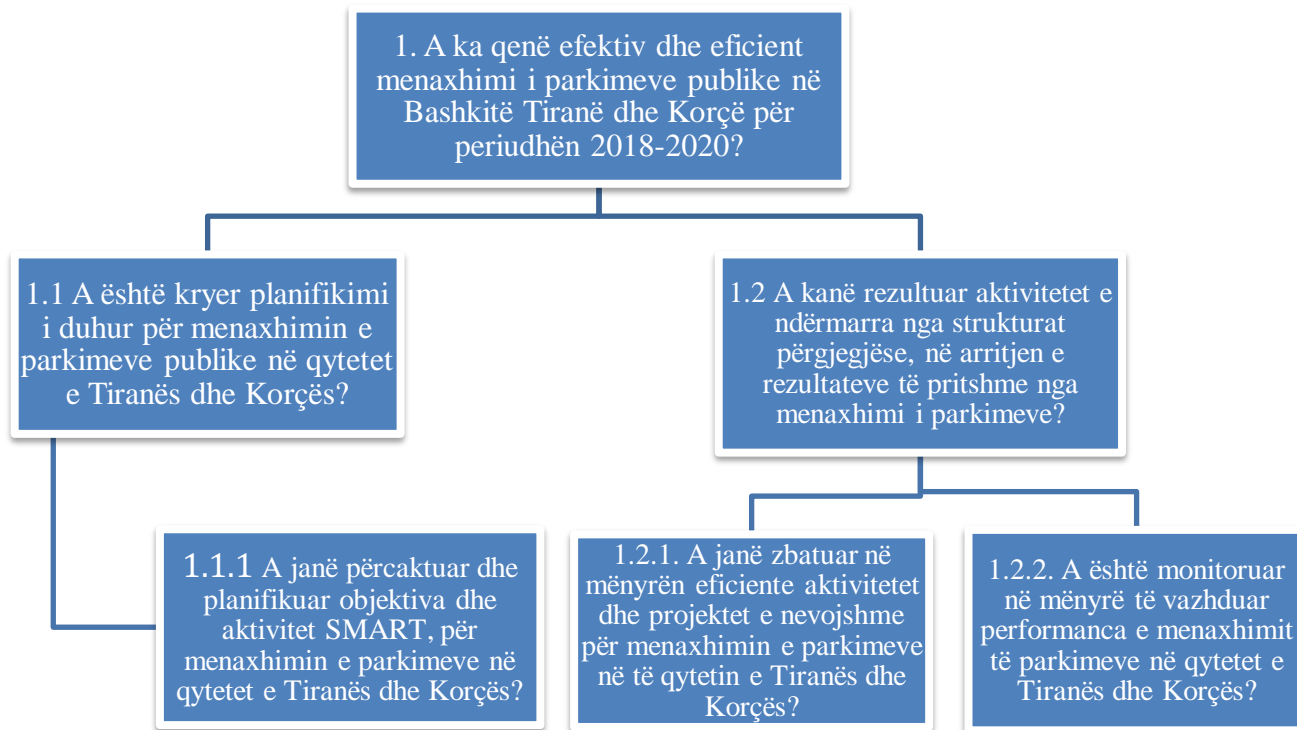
1. A ka qenë efektiv dhe eficient menaxhimi i parkimeve publike në Bashkitë Tiranë dhe Korçë për periudhën 2018-2020?

1.1 A është kryer planifikimi i duhur për menaxhimin e parkimeve publike në qytetet e Tiranës dhe Korçës?

1.2 A kanë rezultuar aktivitetet e ndërmarra nga strukturat përgjegjëse, në arritjen e rezultateve të pritshme nga menaxhimi i parkimeve?

1.1.1 A janë përcaktuar dhe planifikuar objektiva dhe aktivitet SMART, për menaxhimin e parkimeve në qytetet e Tiranës dhe Korçës?

1.2.1. A janë zbatuar në mënyrën eficiente aktivitetet dhe projektet e nevojshme për menaxhimin e parkimeve në të qytetin e Tiranës dhe Korçës?

1.2.2. A është monitoruar në mënyrë të vazhduar performanca e menaxhimit të parkimeve në qytetet e Tiranës dhe Korçës?